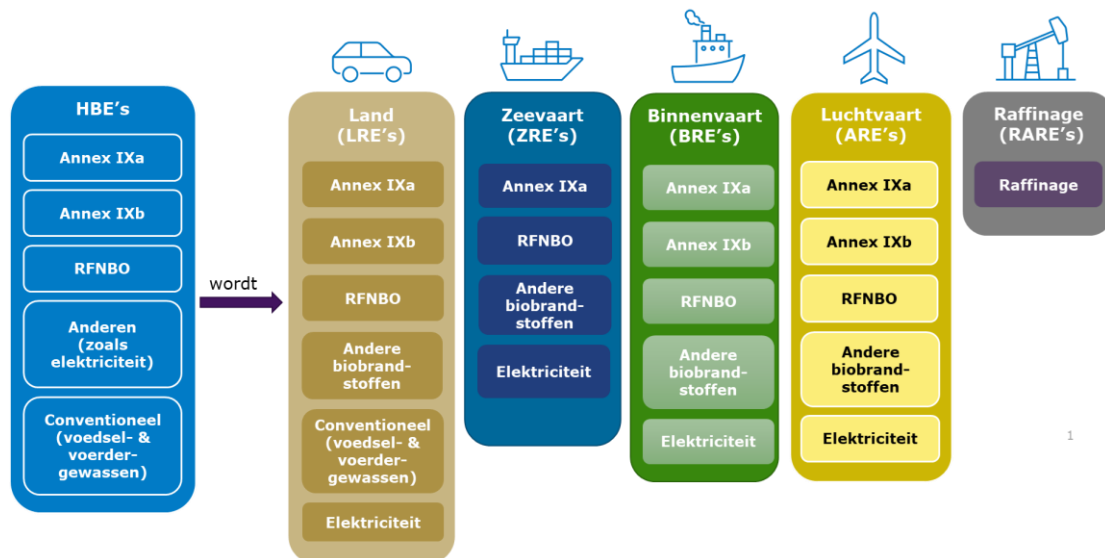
HBE's

Annex IXa

Annex IXb

RFNBO

Anderen (zoals elektriciteit)

Conventioneel (voedsel- & voedergewassen)

wordt

Land (LRE's)

Annex IXa

Annex IXb

RFNBO

Andere biobrandstoffen

Conventioneel (voedsel- & voedergewassen)

Elektriciteit

Zeevaart (ZRE's)

Annex IXa

RFNBO

Andere biobrandstoffen

Elektriciteit

Binnenvaart (BRE's)

Annex IXa

Annex IXb

RFNBO

Andere biobrandstoffen

Elektriciteit

Luchtvaart (ARE's)

Annex IXa

Annex IXb

RFNBO

Andere biobrandstoffen

Elektriciteit

Raffinage (RARE's)

Raffinage

1